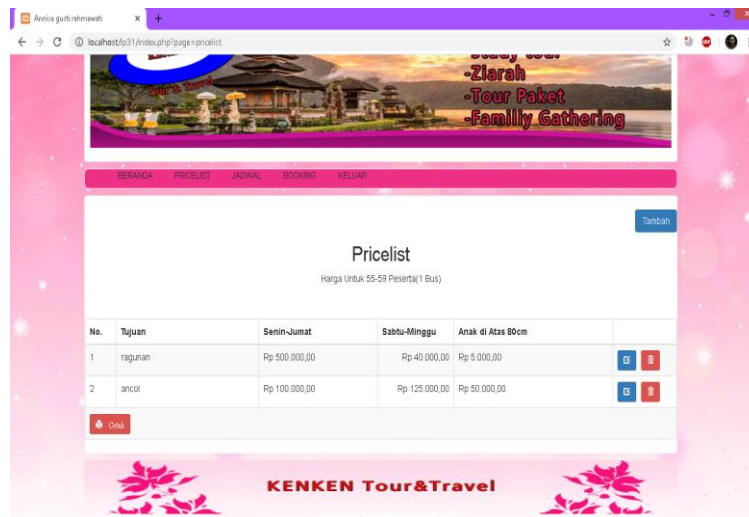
Annisa gusti rahmawati
localhost/lp31/index.php?page=pricelist

Tour & Travel
-Ziarah
-Tour Paket
-Familly Gathering

BERANDA PRICELIST JADWAL BOOKING KELUAR

Tambah

Pricelist

Harga Untuk 55-59 Peserta(1 Bus)

| No. | Tujuan | Senin-Jumat | Sabtu-Minggu | Anak di Atas 80cm | |
|---|---|---|---|---|---|
| 1 | ragunan | Rp 500.000,00 | Rp 40.000,00 | Rp 5.000,00 | |
| 2 | ancol | Rp 100.000,00 | Rp 125.000,00 | Rp 50.000,00 | |

Cetak

KENKEN Tour&Travel